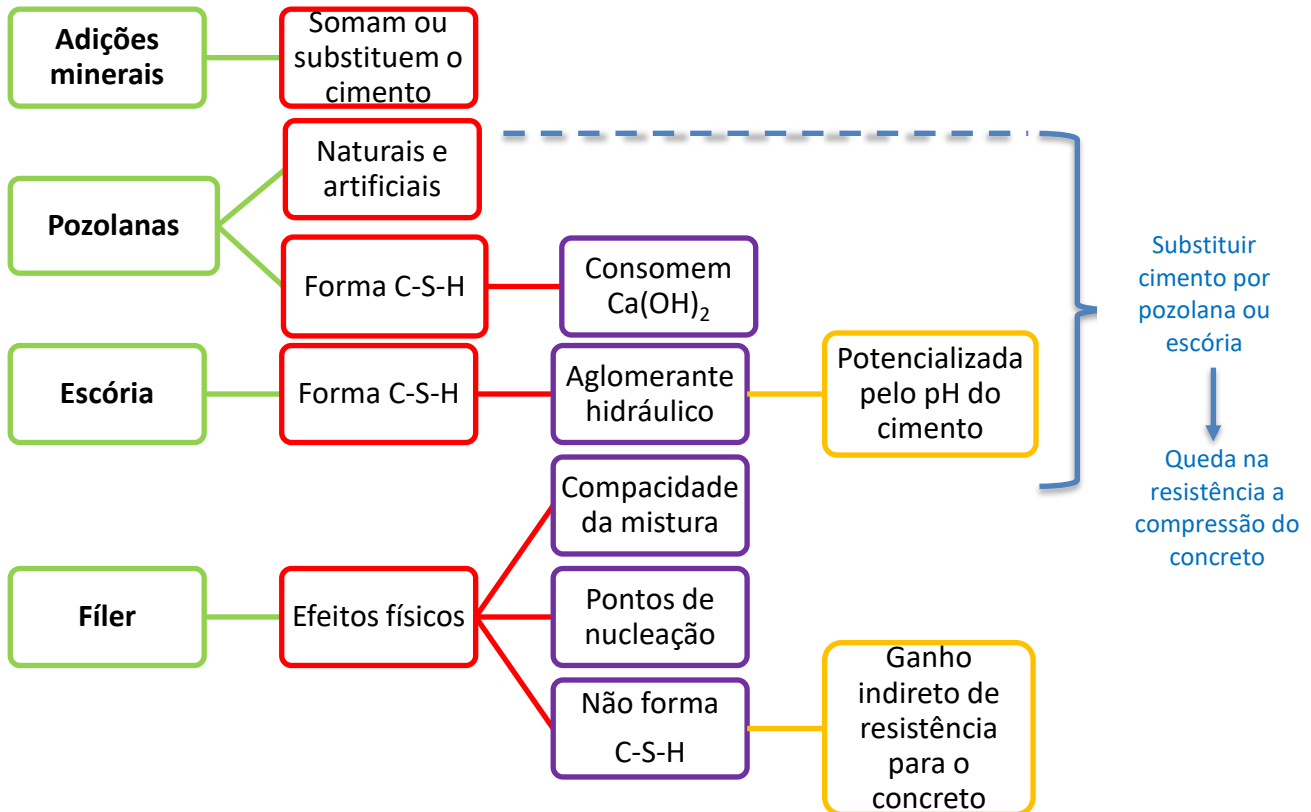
Adições minerais

Somam ou substituem o cimento

Pozolanas

Naturais e artificiais

Forma C-S-H

Consomem $Ca(OH)_2$

Escória

Forma C-S-H

Aglomerante hidráulico

Potencializada pelo pH do cimento

Substituir cimento por pozolana ou escória

Queda na resistência a compressão do concreto

Fíler

Efeitos físicos

Compacidade da mistura

Pontos de nucleação

Não forma C-S-H

Ganho indireto de resistência para o concreto